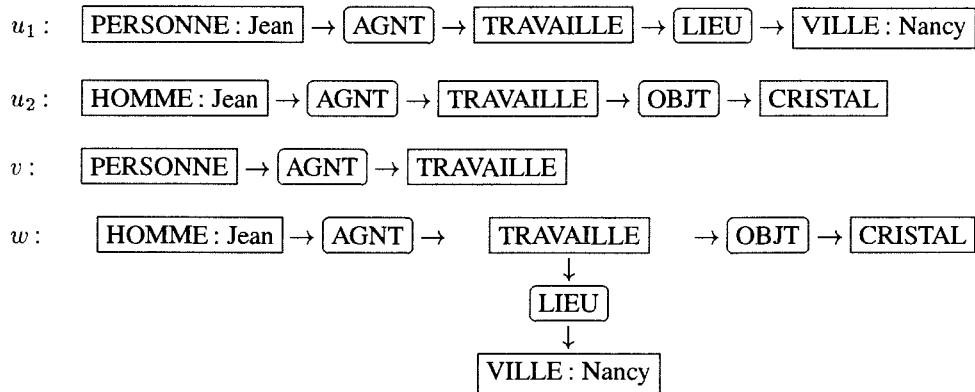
$u_1$ : PERSONNE : Jean → AGNT → TRAVAILLE → LIEU → VILLE : Nancy

$u_2$ : HOMME : Jean → AGNT → TRAVAILLE → OBJT → CRISTAL

$v$ : PERSONNE → AGNT → TRAVAILLE

$w$ : HOMME : Jean → AGNT → TRAVAILLE → OBJT → CRISTAL

↓

LIEU

↓

VILLE : Nancy